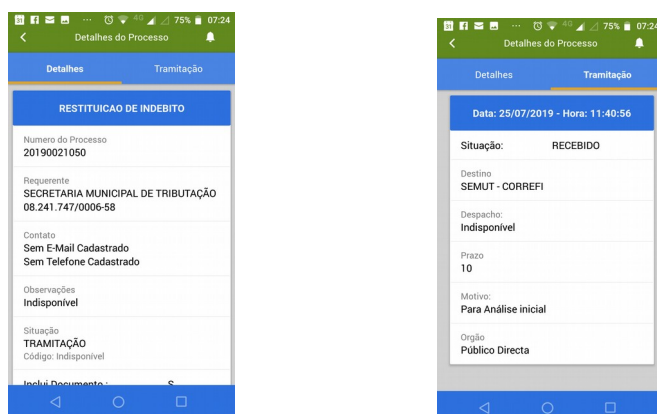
75% 07:24

Detalhes do Processo

Detalhes

Tramitação

RESTITUICAO DE INDEBITO

Numero do Processo
20190021050

Requerente
SECRETARIA MUNICIPAL DE TRIBUTAÇÃO
08.241.747/0006-58

Contato
Sem E-Mail Cadastrado
Sem Telefone Cadastrado

Observações
Indisponível

Situação
TRAMITAÇÃO
Código: Indisponível

Inclui Documento : S

75% 07:24

Detalhes do Processo

Detalhes

Tramitação

Data: 25/07/2019 - Hora: 11:40:56

Situação: RECEBIDO

Destino
SEMUT - CORREFI

Despacho:
Indisponível

Prazo
10

Motivo:
Para Análise inicial

Orgão
Público Directa